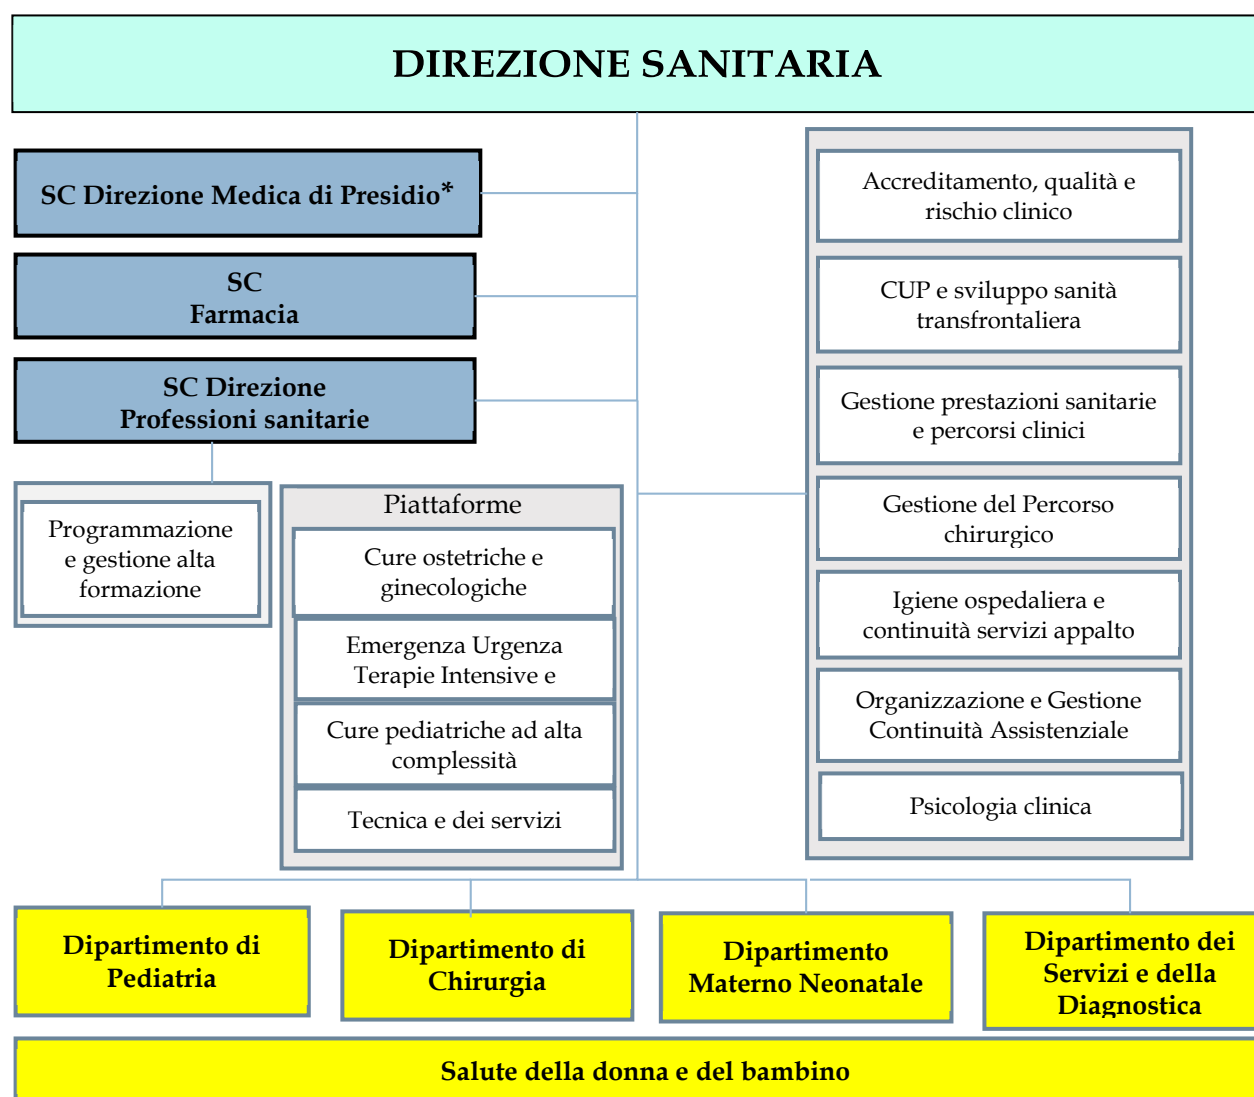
DIREZIONE SANITARIA

SC Direzione Medica di Presidio*

SC
Farmacia

SC Direzione
Professioni sanitarie

Programmazione e gestione alta formazione

Piattaforme

Cure ostetriche e ginecologiche

Emergenza Urgenza Terapie Intensive e

Cure pediatriche ad alta complessità

Tecnica e dei servizi

Accreditamento, qualità e rischio clinico

CUP e sviluppo sanità transfrontaliera

Gestione prestazioni sanitarie e percorsi clinici

Gestione del Percorso chirurgico

Igiene ospedaliera e continuità servizi appalto

Organizzazione e Gestione Continuità Assistenziale

Psicologia clinica

Dipartimento di Pediatria

Dipartimento di Chirurgia

Dipartimento Materno Neonatale

Dipartimento dei Servizi e della Diagnostica

Salute della donna e del bambino